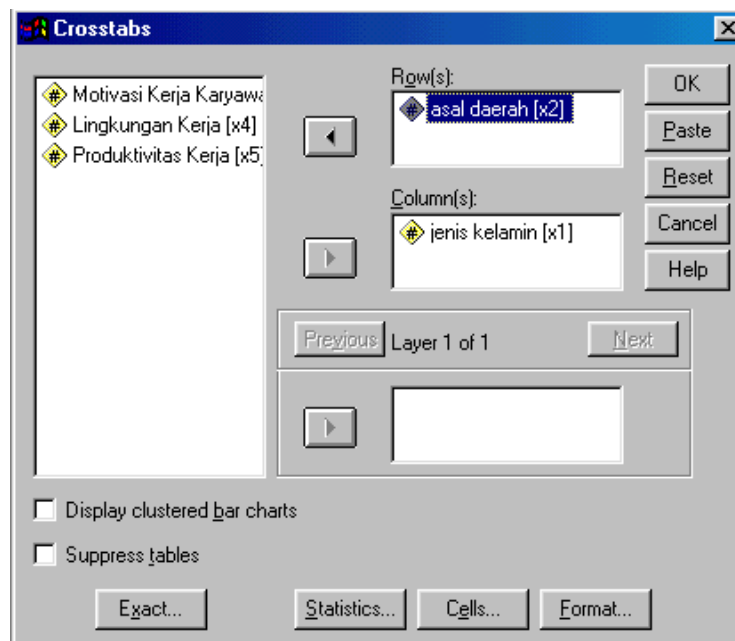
Crosstabs

Motivasi Kerja Karyawa
Lingkungan Kerja [x4]
Produktivitas Kerja [x5]

Row(s):
asal daerah [x2]

Column(s):
jenis kelamin [x1]

OK
Paste
Reset
Cancel
Help

Previous
Layer 1 of 1
Next

Display clustered bar charts
Suppress tables

Exact...
Statistics...
Cells...
Format...